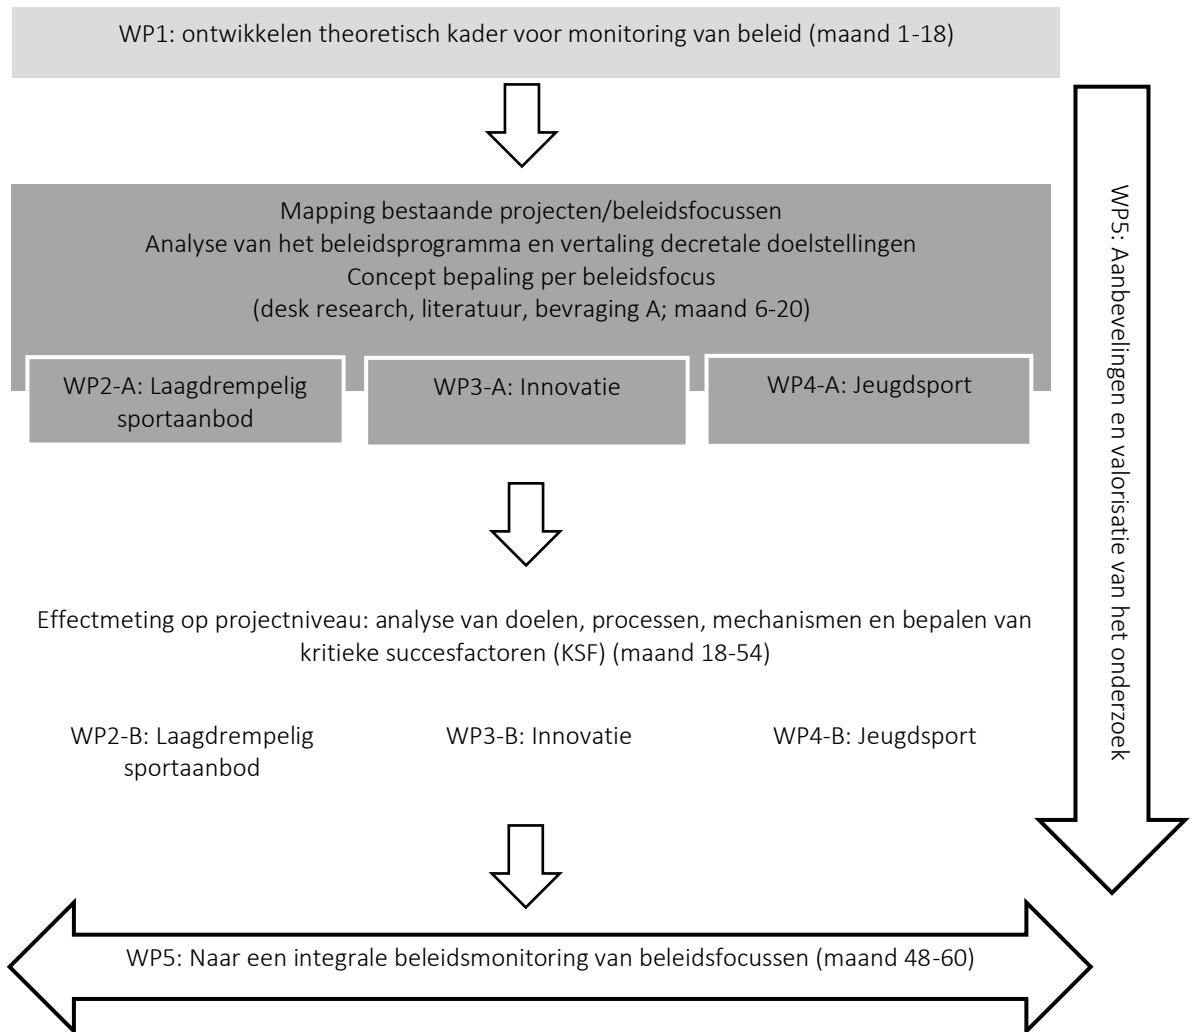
WP1: ontwikkelen theoretisch kader voor monitoring van beleid (maand 1-18)

Mapping bestaande projecten/beleidsfocussen
Analyse van het beleidsprogramma en vertaling decretale doelstellingen
Concept bepaling per beleidsfocus
(desk research, literatuur, bevraging A; maand 6-20)

WP2-A: Laagdrempelig sportaanbod

WP3-A: Innovatie

WP4-A: Jeugdsport

Effectmeting op projectniveau: analyse van doelen, processen, mechanismen en bepalen van kritieke succesfactoren (KSF) (maand 18-54)

WP2-B: Laagdrempelig sportaanbod

WP3-B: Innovatie

WP4-B: Jeugdsport

WP5: Aanbevelingen en valorisatie van het onderzoek

WP5: Naar een integrale beleidsmonitoring van beleidsfocussen (maand 48-60)